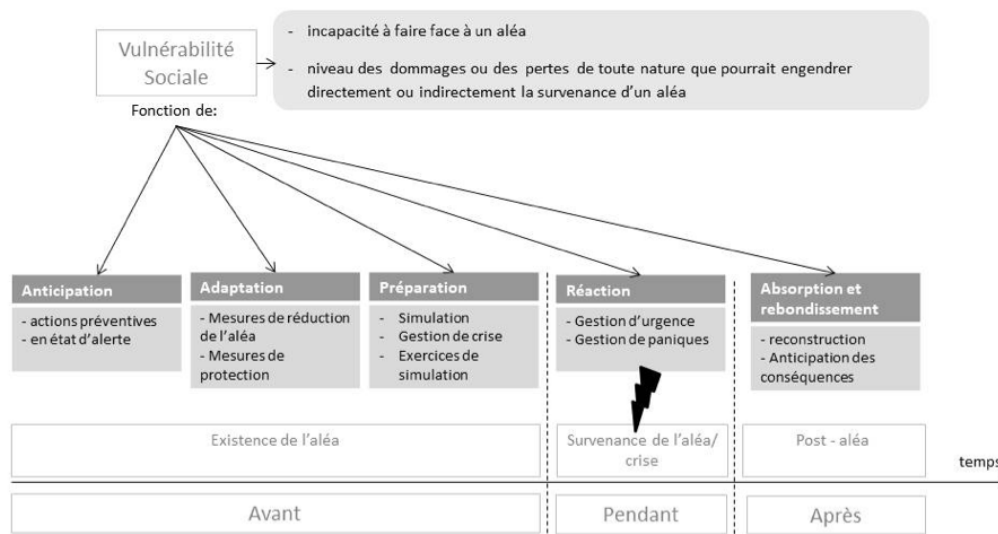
Vulnérabilité Sociale

- incapacité à faire face à un aléa
- niveau des dommages ou des pertes de toute nature que pourrait engendrer directement ou indirectement la survenance d'un aléa

Fonction de:

Anticipation
- actions préventives
- en état d'alerte

Adaptation
- Mesures de réduction de l'aléa
- Mesures de protection

Préparation
- Simulation
- Gestion de crise
- Exercices de simulation

Réaction
- Gestion d'urgence
- Gestion de paniques

Absorption et rebondissement
- reconstruction
- Anticipation des conséquences

Existence de l'aléa

Survenance de l'aléa/ crise

Post - aléa

temps

Avant

Pendant

Après